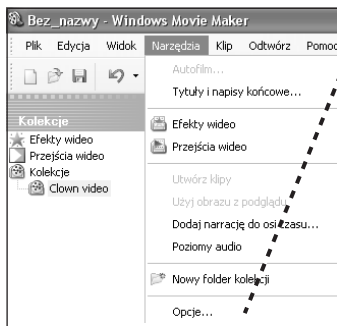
Bez_nazwy - Windows Movie Maker

Plik Edycja Widok Narzędzia Klip Odtwórz Pomoc

Kolekcje
Efekty wideo
Przejścia wideo
Kolekcje
Clown video

Autofilm...
Tytuły i napisy końcowe...
Efekty wideo
Przejścia wideo
Utwórz klipy
Użyj obrazu z podglądu
Dodaj narrację do osi czasu...
Poziomy audio
Nowy folder kolekcji
Opcje...